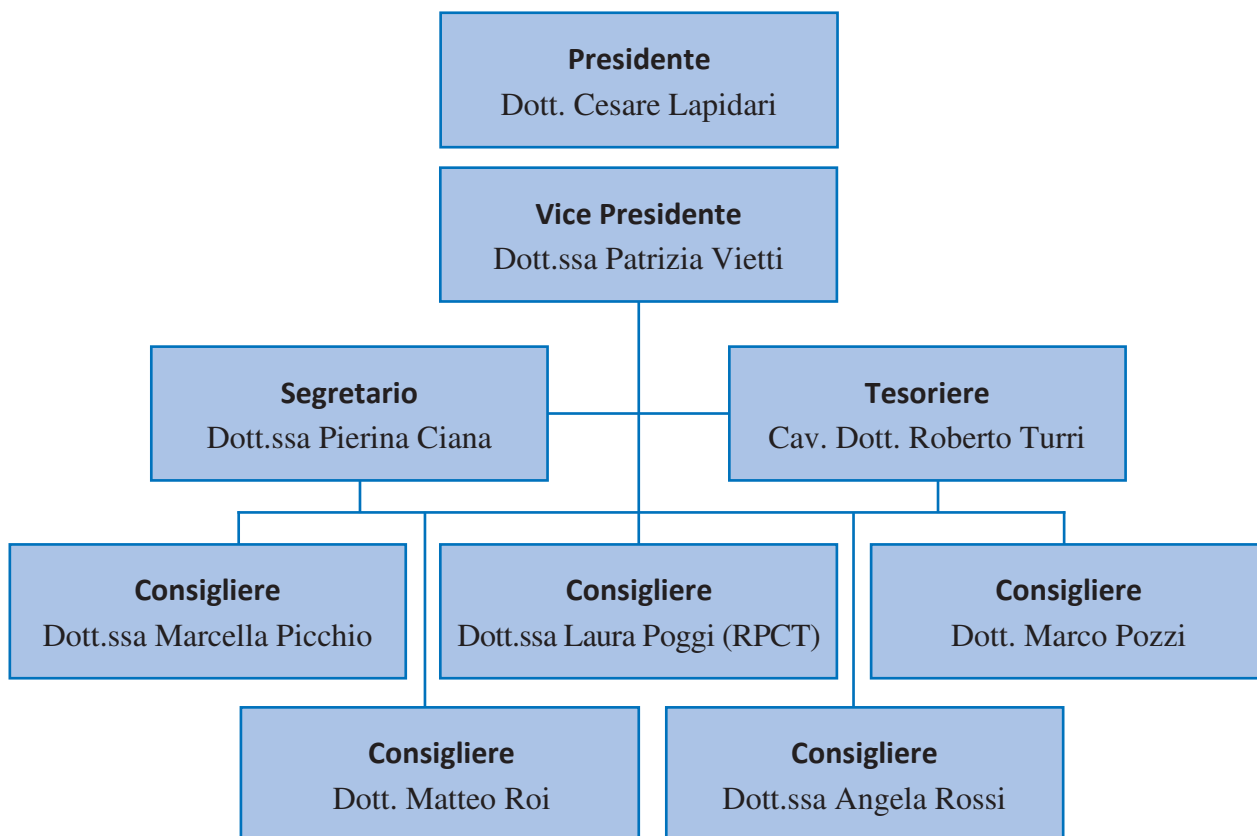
Presidente
Dott. Cesare Lapidari

Vice Presidente
Dott.ssa Patrizia Vietti

Segretario
Dott.ssa Pierina Ciana

Tesoriere
Cav. Dott. Roberto Turri

Consigliere
Dott.ssa Marcella Picchio

Consigliere
Dott.ssa Laura Poggi (RPCT)

Consigliere
Dott. Marco Pozzi

Consigliere
Dott. Matteo Roi

Consigliere
Dott.ssa Angela Rossi